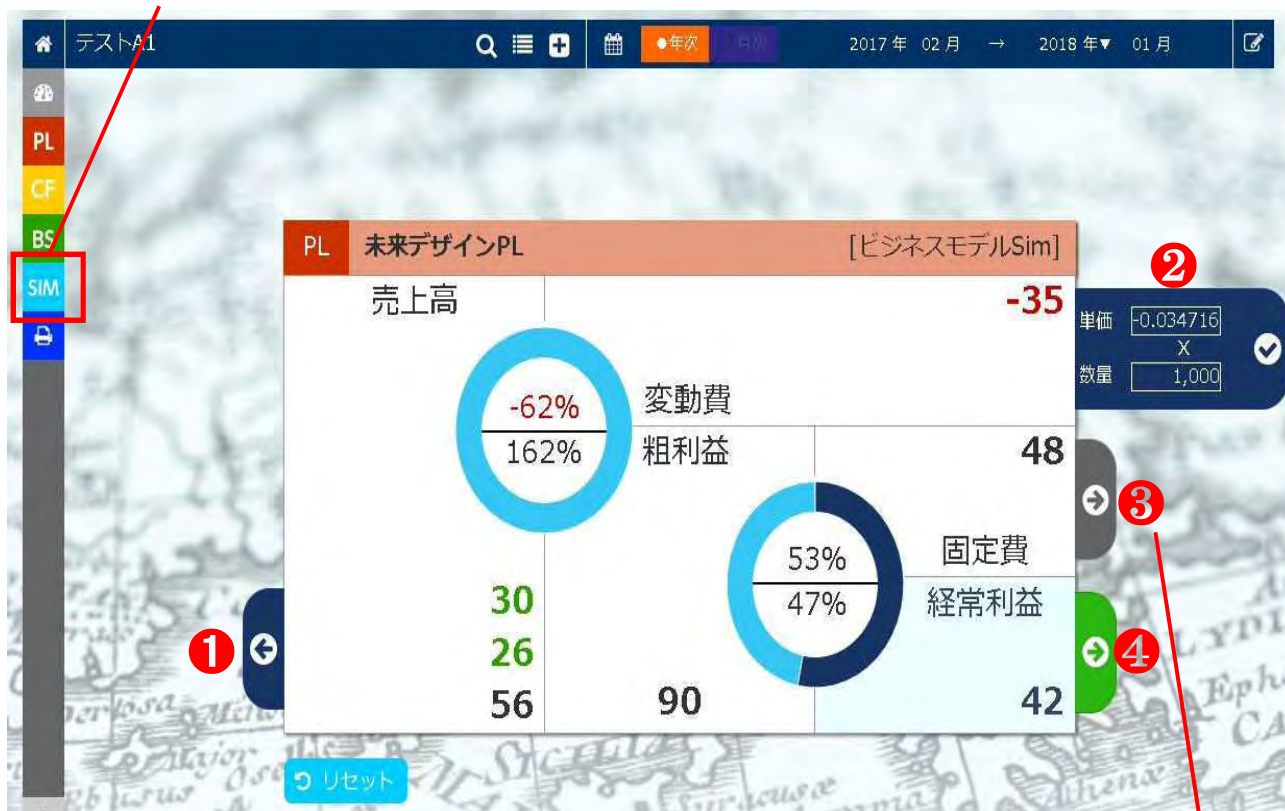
テストA1

●年次 月次

2017 年 02 月 → 2018 年▼ 01 月

PL
CF
BS
SIM

PL 未来デザインPL [ビジネスモデルSim]

売上高

-35

❷

単価 -0.034716
X
数量 1,000

-62%
162%

変動費
粗利益

48

❸

53%
47%

固定費
経常利益

❶

30
26
56

90

42

❹

リセット